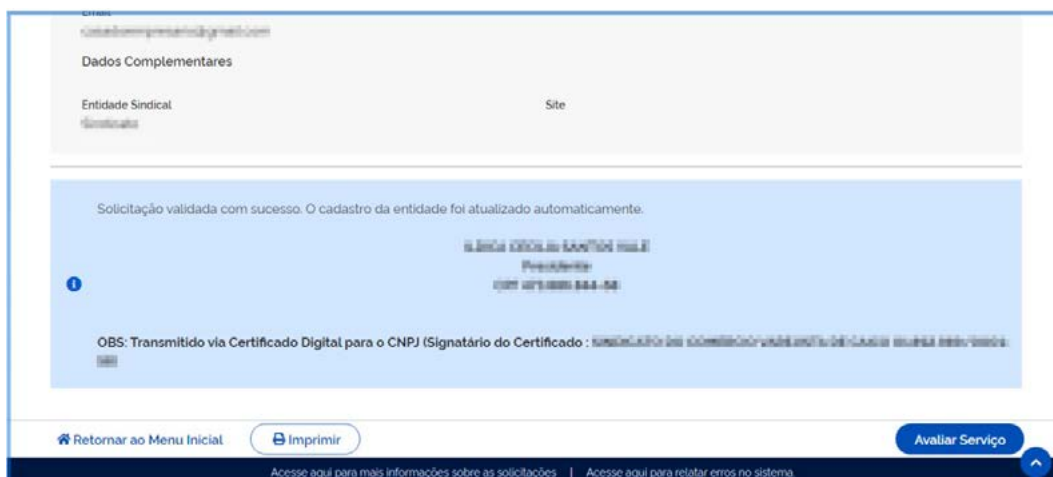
Email
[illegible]

Dados Complementares

Entidade Sindical
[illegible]

Site

Solicitação validada com sucesso. O cadastro da entidade foi atualizado automaticamente.

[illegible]
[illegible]
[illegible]

OBS: Transmitido via Certificado Digital para o CNPJ (Signatário do Certificado : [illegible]

Retornar ao Menu Inicial

Imprimir

Avaliar Serviço

Acesse aqui para mais informações sobre as solicitações | Acesse aqui para relatar erros no sistema